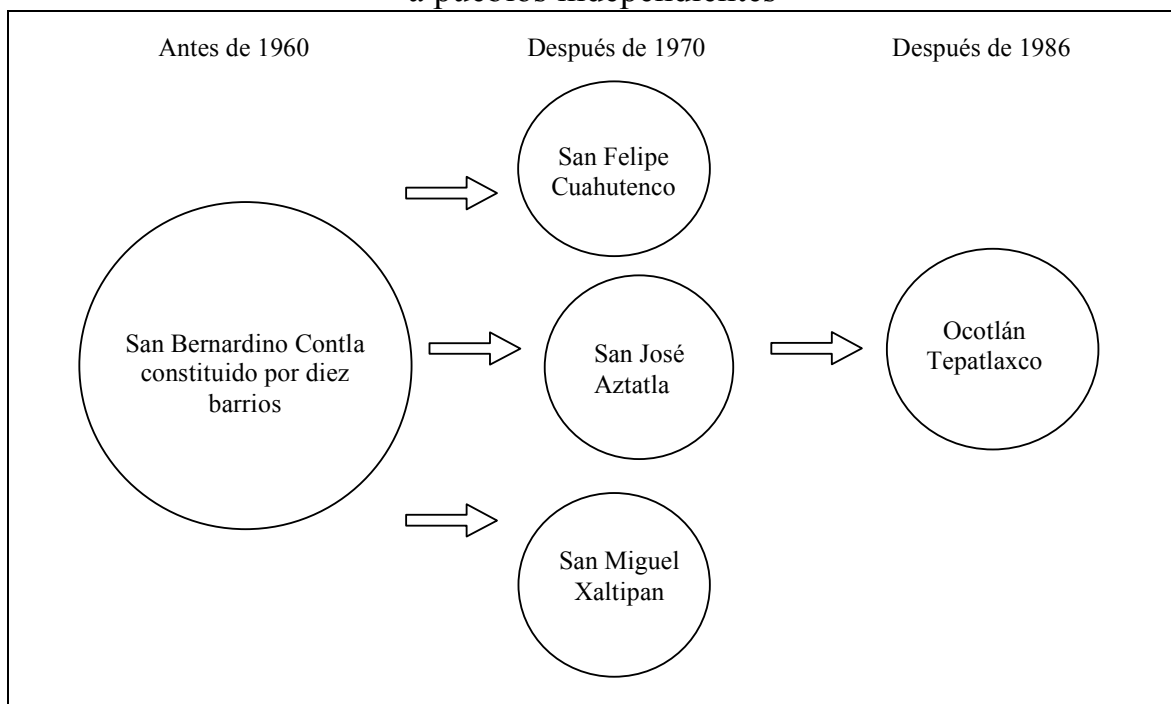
a pueblos independientes

Antes de 1960

Después de 1970

Después de 1986

San Felipe Cuahutenco

San Bernardino Contla constituido por diez barrios

San José Aztatla

Ocotlán Tepatlaxco

San Miguel Xaltipan